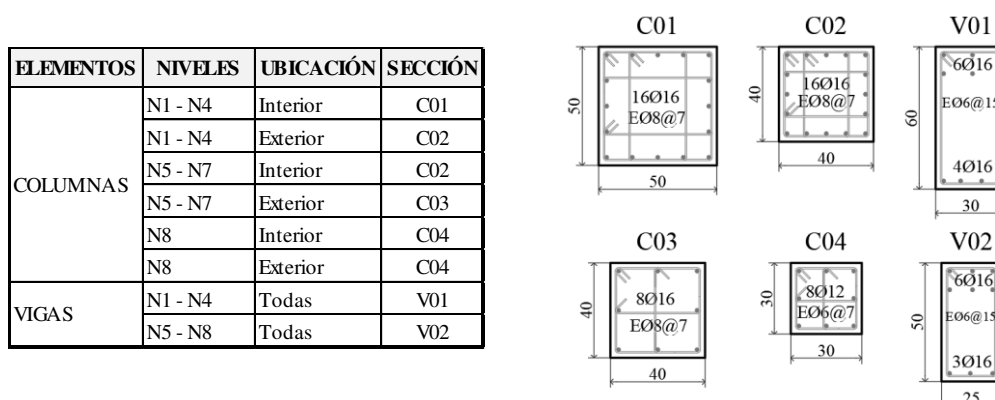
| ELEMENTOS | NIVELES | UBICACIÓN | SECCIÓN |
|---|---|---|---|
| COLUMNAS | N1 - N4 | Interior | C01 |
| | N1 - N4 | Exterior | C02 |
| | N5 - N7 | Interior | C02 |
| | N5 - N7 | Exterior | C03 |
| | N8 | Interior | C04 |
| | N8 | Exterior | C04 |
| VIGAS | N1 - N4 | Todas | V01 |
| | N5 - N8 | Todas | V02 |

C01
16Ø16
EØ8@7
50
50

C02
16Ø16
EØ8@7
40
40

V01
6Ø16
EØ6@15
4Ø16
60
30

C03
8Ø16
EØ8@7
40
40

C04
8Ø12
EØ6@7
30
30

V02
6Ø16
EØ6@15
3Ø16
50
25